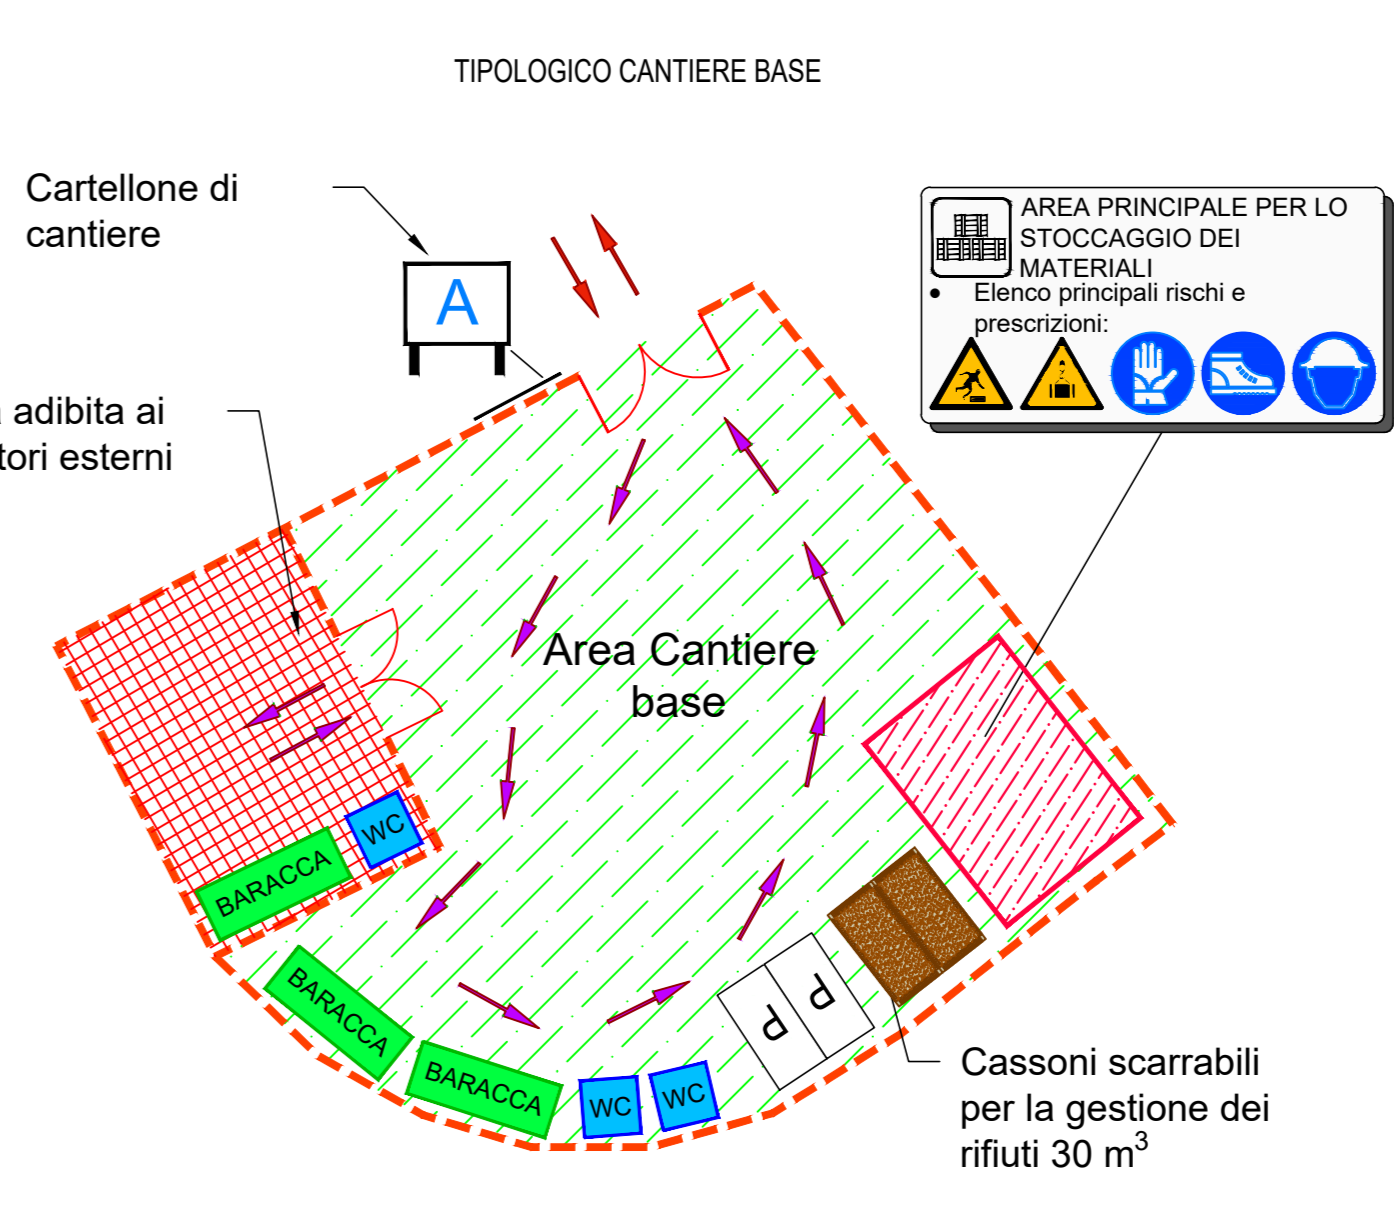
TIPOLOGICO CANTIERE BASE

Cartellone di cantiere

A

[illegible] adibita ai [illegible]tori esterni

AREA PRINCIPALE PER LO STOCCAGGIO DEI MATERIALI

• Elenco principali rischi e prescrizioni:

Area Cantiere base

WC

BARACCA

BARACCA

BARACCA

WC

WC

P

P

Cassoni scarrabili per la gestione dei rifiuti 30 m$^3$